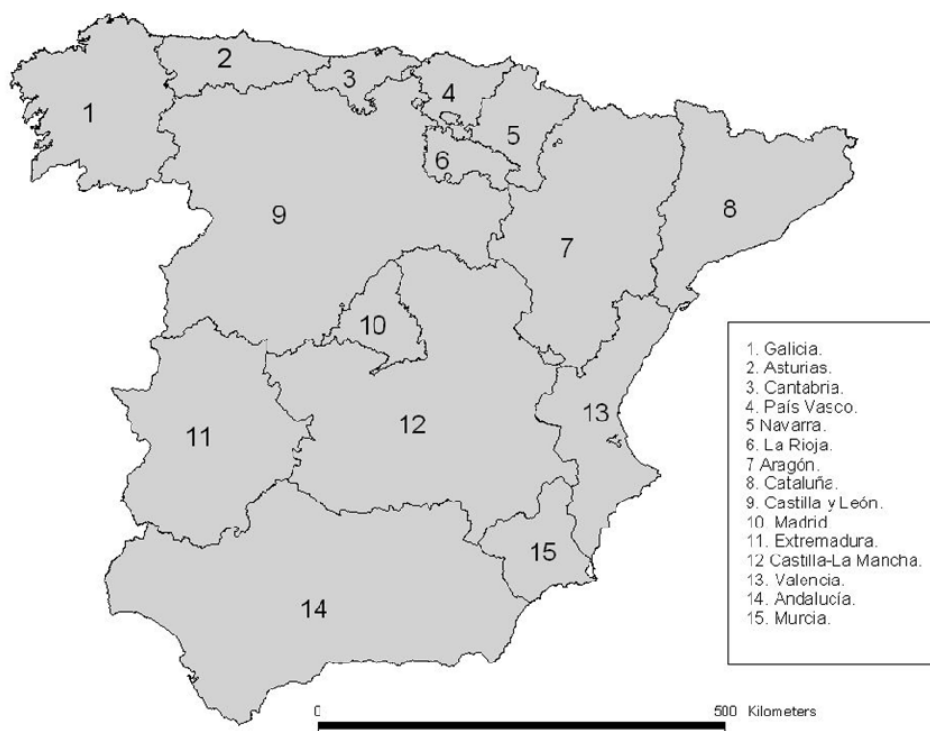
1
2
3
4
5
6
7
8
9
10
11
12
13
14
15

1. Galicia.
2. Asturias.
3. Cantabria.
4. País Vasco.
5 Navarra.
6. La Rioja.
7 Aragón.
8. Cataluña.
9. Castilla y León.
10. Madrid
11. Extremadura.
12 Castilla-La Mancha.
13. Valencia.
14. Andalucía.
15. Murcia.

0
500 Kilometers